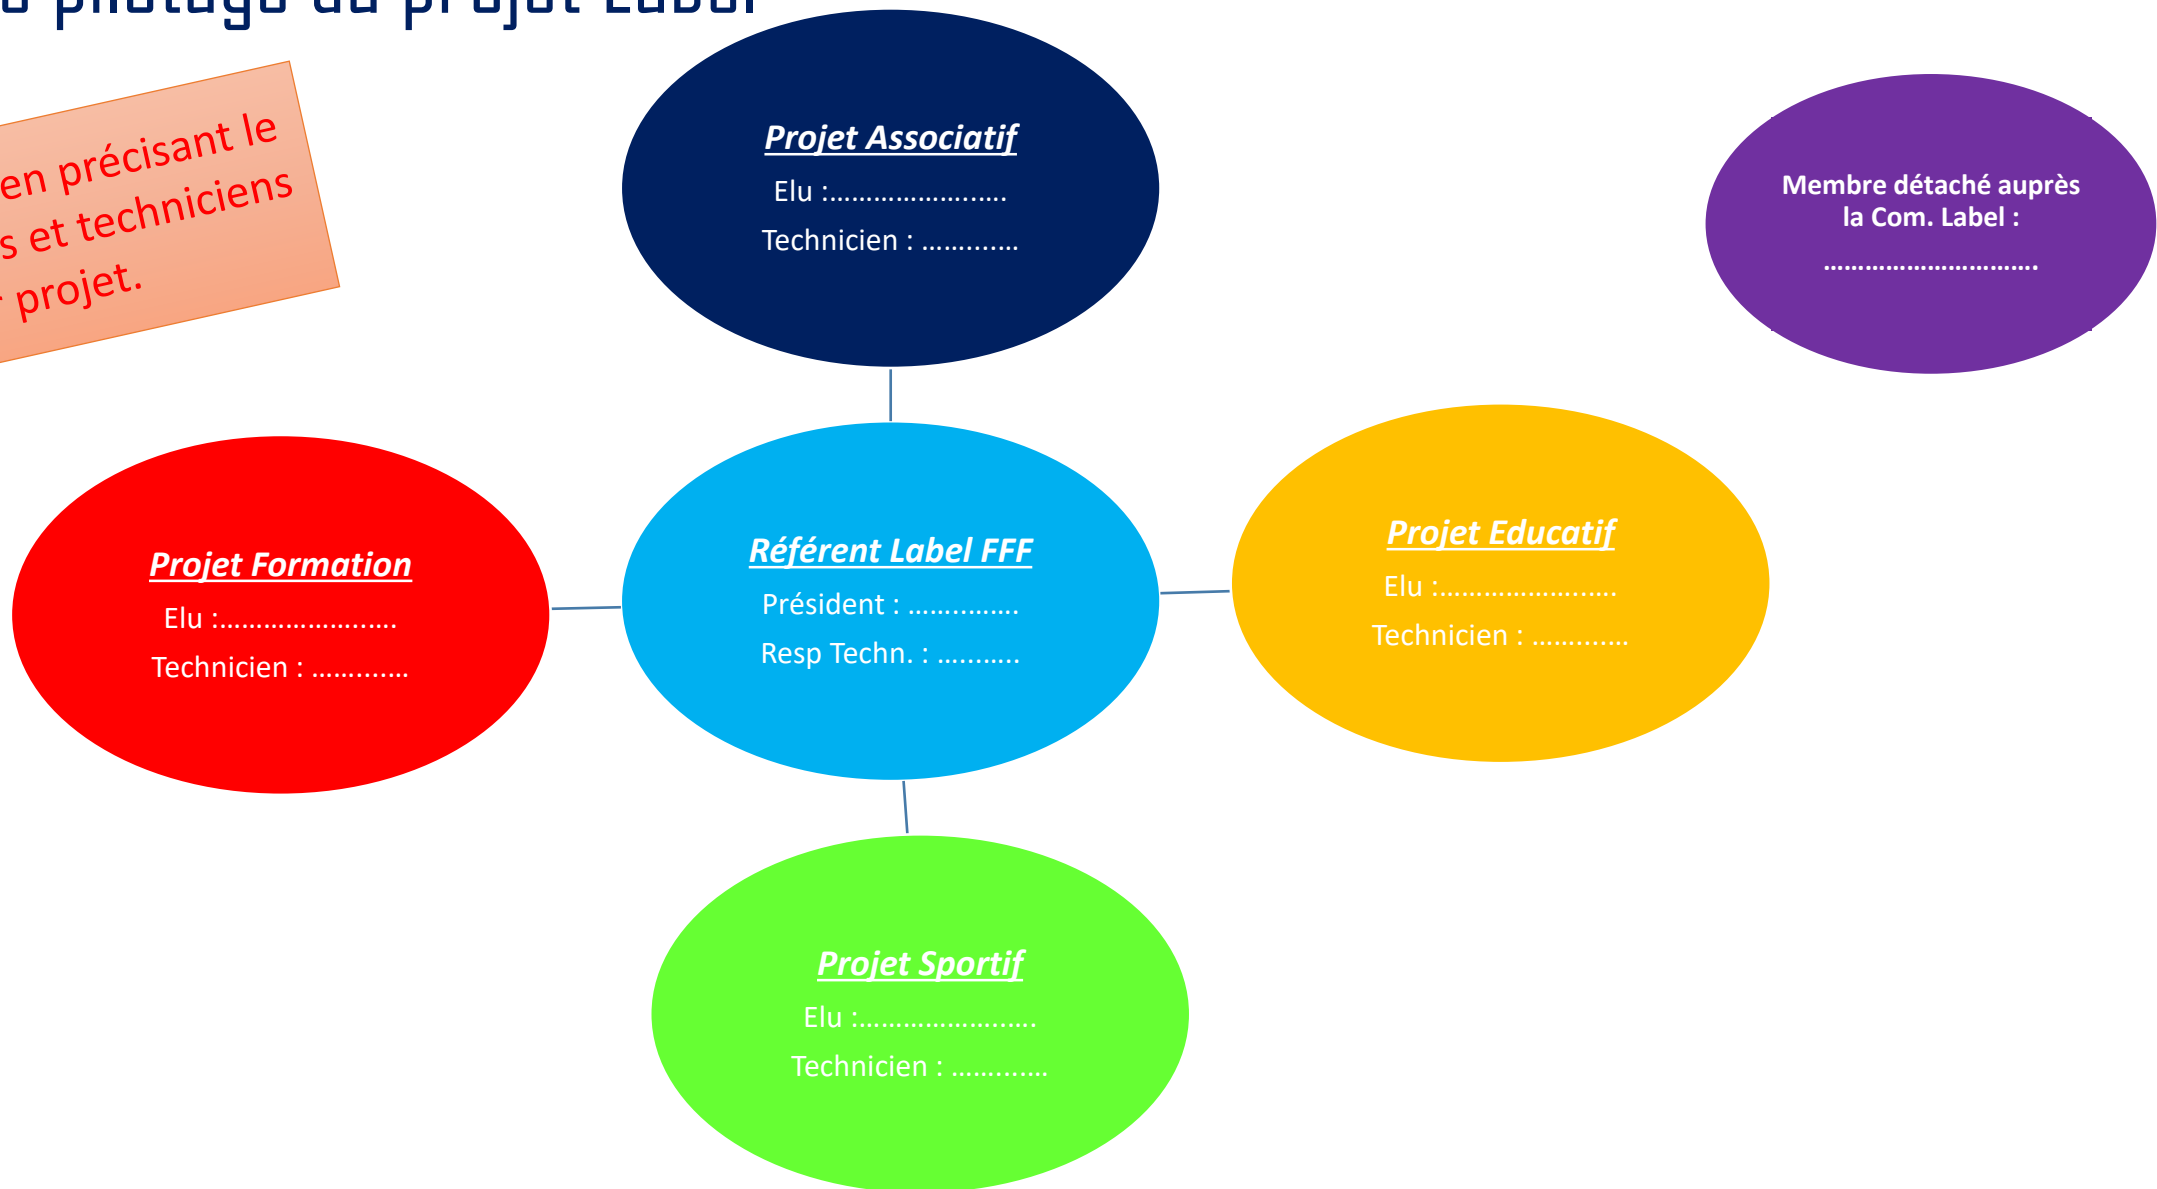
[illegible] pilotage du projet Label

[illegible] en précisant le
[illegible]s et techniciens
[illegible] projet.

Projet Associatif
Elu :……………………
Technicien : …………

Membre détaché auprès la Com. Label :
…………………………

Projet Formation
Elu :……………………
Technicien : …………

Référent Label FFF
Président : …………..
Resp Techn. : ……….

Projet Educatif
Elu :……………………
Technicien : …………

Projet Sportif
Elu :……………………
Technicien : …………